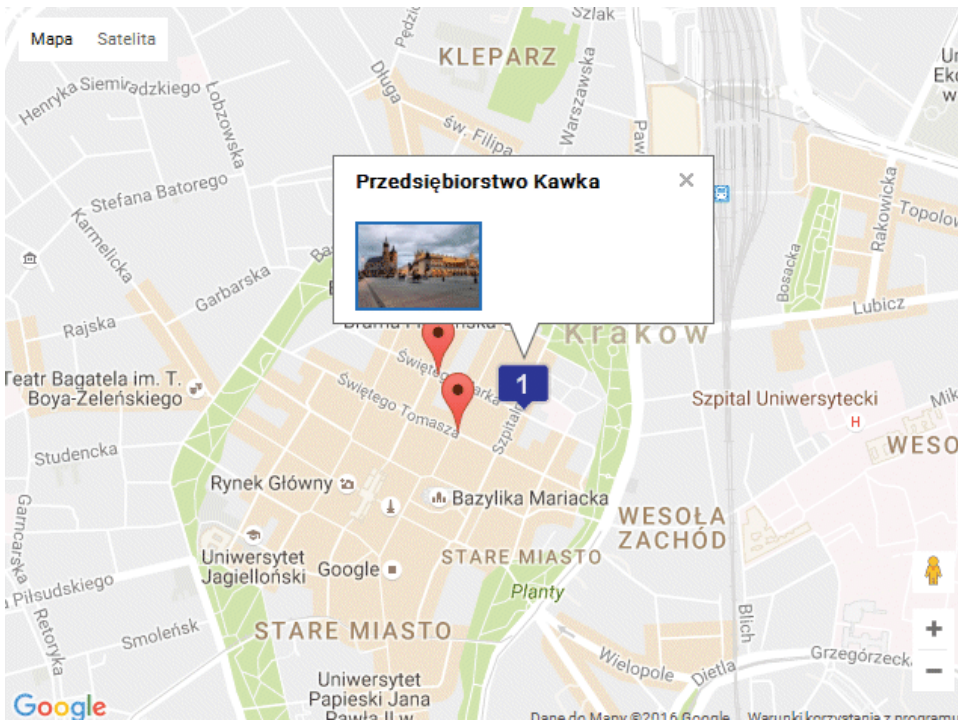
Mapa Satelita

Przedsiębiorstwo Kawka ×

KLEPARZ
Szlak
Pędzi
Długa
Warszawska
św. Filipa
Henryka Siemiradzkiego
Łobzowska
Stefana Batorego
Karmelicka
Garbarska
Rajska
Teatr Bagatela im. T. Boya-Żeleńskiego
Studencka
Brama Floriańska
Świętego Marka
Świętego Tomasza
Szpitalna
1
Kraków
Lubicz
Topolowa
Rakowicka
Bosacka
Szpital Uniwersytecki
H
WESO
Rynek Główny
Bazylika Mariacka
Uniwersytet Jagielloński
Google
STARE MIASTO
WESOŁA ZACHÓD
Planty
Garncarska
Piłsudskiego
Retoryka
Smoleńsk
STARE MIASTO
Uniwersytet Papieski Jana Pawła II w
Blich
Wielopole
Dietla
Grzegórzecka
Pawia
Google
Dane do Mapy ©2016 Google Warunki korzystania z programu
+
−